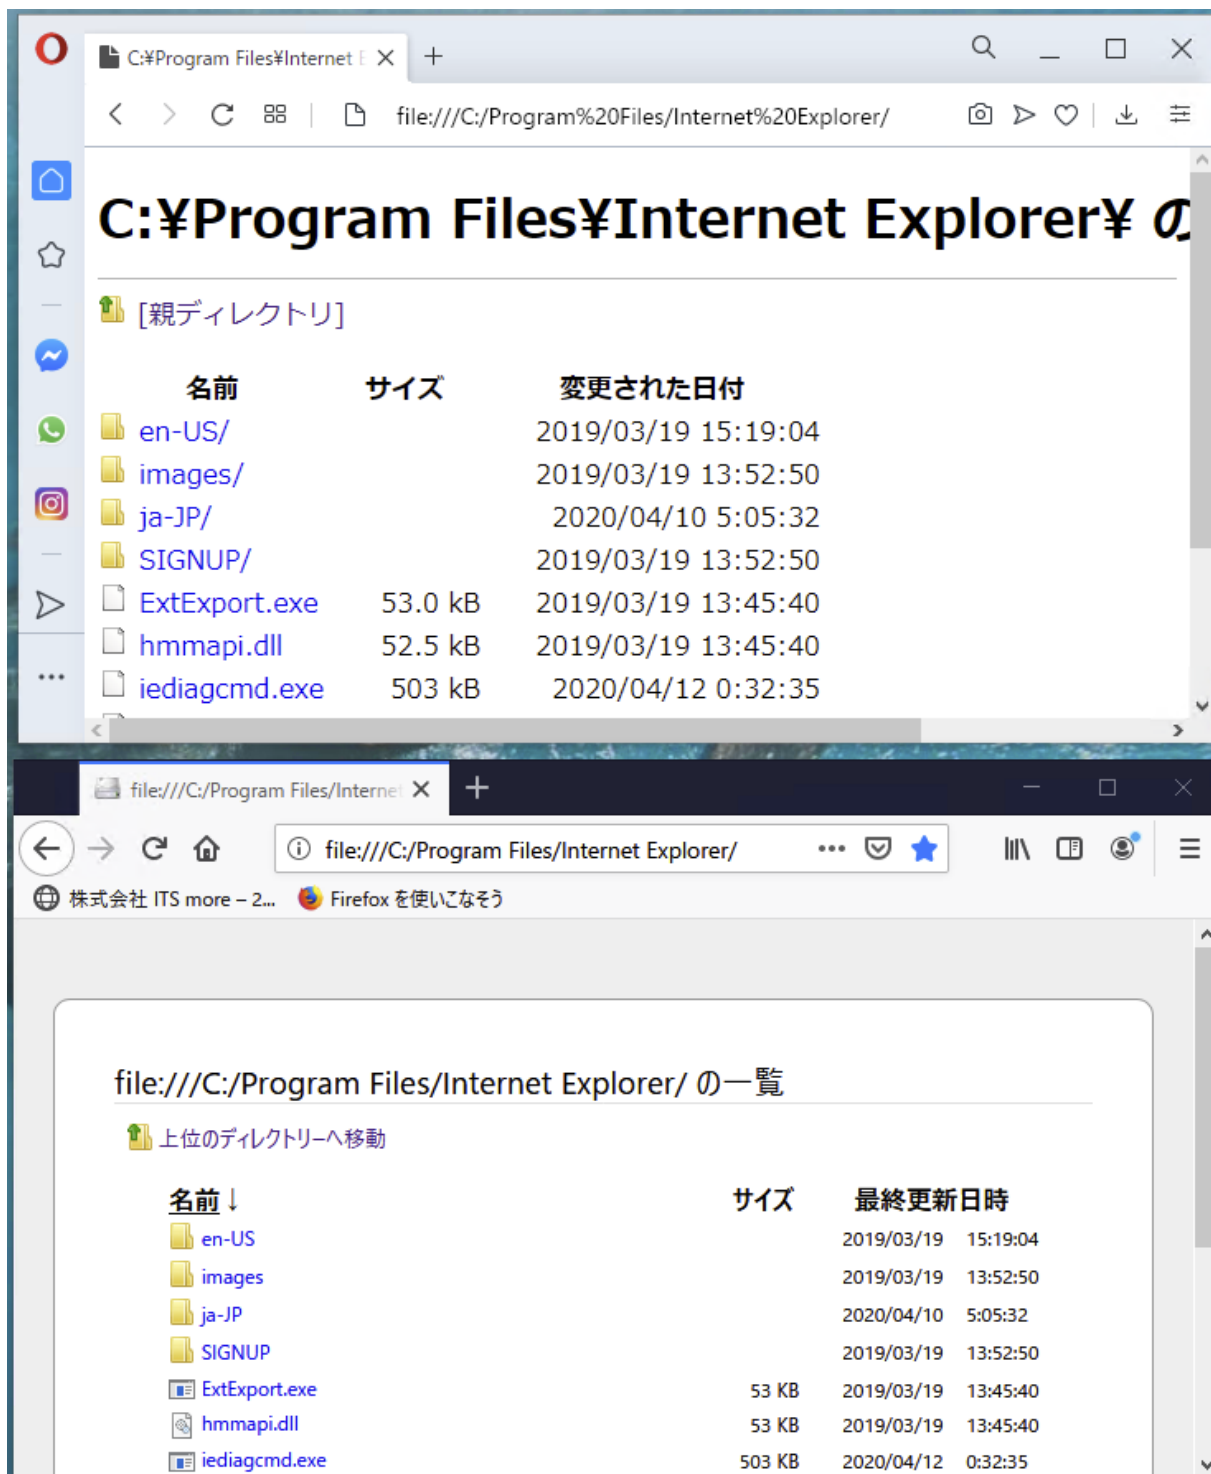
C:¥Program Files¥Internet E

file:///C:/Program%20Files/Internet%20Explorer/

C:¥Program Files¥Internet Explorer¥ の

[親ディレクトリ]

| 名前 | サイズ | 変更された日付 |
|---|---|---|
| en-US/ | | 2019/03/19 15:19:04 |
| images/ | | 2019/03/19 13:52:50 |
| ja-JP/ | | 2020/04/10 5:05:32 |
| SIGNUP/ | | 2019/03/19 13:52:50 |
| ExtExport.exe | 53.0 kB | 2019/03/19 13:45:40 |
| hmmapi.dll | 52.5 kB | 2019/03/19 13:45:40 |
| iediagcmd.exe | 503 kB | 2020/04/12 0:32:35 |

file:///C:/Program Files/Interne

file:///C:/Program Files/Internet Explorer/

株式会社 ITS more – 2... Firefox を使いこなそう

file:///C:/Program Files/Internet Explorer/ の一覧

上位のディレクトリーへ移動

| 名前 ↓ | サイズ | 最終更新日時 | |
|---|---|---|---|
| en-US | | 2019/03/19 | 15:19:04 |
| images | | 2019/03/19 | 13:52:50 |
| ja-JP | | 2020/04/10 | 5:05:32 |
| SIGNUP | | 2019/03/19 | 13:52:50 |
| ExtExport.exe | 53 KB | 2019/03/19 | 13:45:40 |
| hmmapi.dll | 53 KB | 2019/03/19 | 13:45:40 |
| iediagcmd.exe | 503 KB | 2020/04/12 | 0:32:35 |